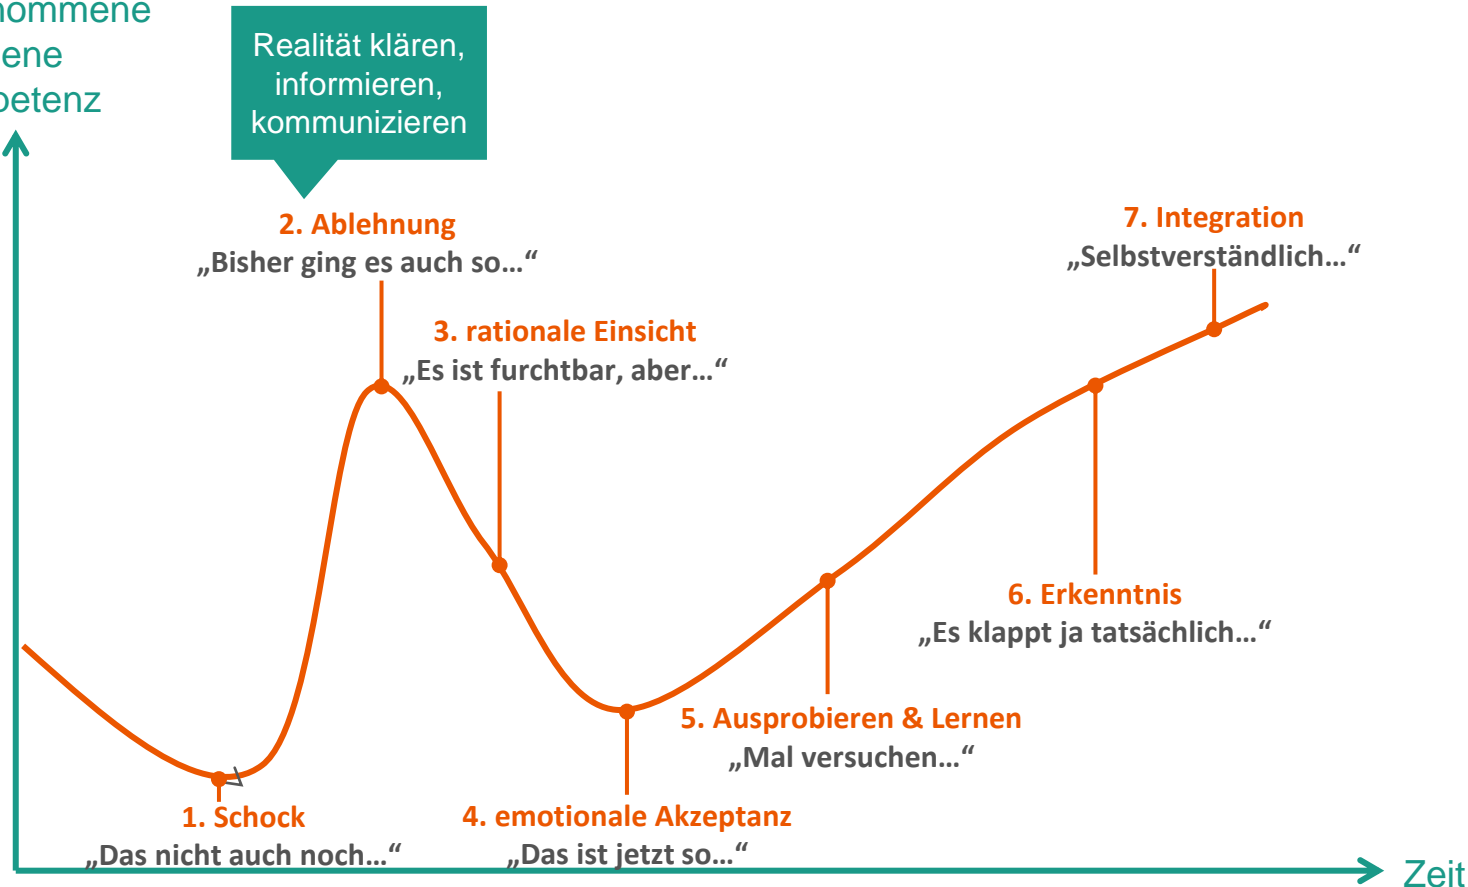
nommene
ene
petenz

Realität klären, informieren, kommunizieren

2. Ablehnung
„Bisher ging es auch so…“

3. rationale Einsicht
„Es ist furchtbar, aber…“

7. Integration
„Selbstverständlich…“

6. Erkenntnis
„Es klappt ja tatsächlich…“

5. Ausprobieren & Lernen
„Mal versuchen…“

1. Schock
„Das nicht auch noch…“

4. emotionale Akzeptanz
„Das ist jetzt so…“

Zeit